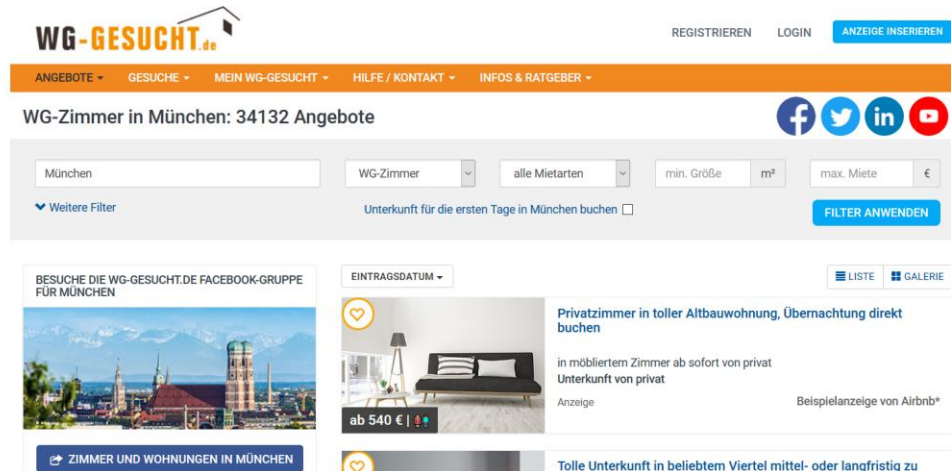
WG-GESUCHT.de

REGISTRIEREN LOGIN ANZEIGE INSERIEREN

ANGEBOTE ▾ GESUCHE ▾ MEIN WG-GESUCHT ▾ HILFE / KONTAKT ▾ INFOS & RATGEBER ▾

WG-Zimmer in München: 34132 Angebote

München

WG-Zimmer

alle Mietarten

min. Größe m²

max. Miete €

Weitere Filter

Unterkunft für die ersten Tage in München buchen

FILTER ANWENDEN

BESUCHE DIE WG-GESUCHT.DE FACEBOOK-GRUPPE FÜR MÜNCHEN

ZIMMER UND WOHNUNGEN IN MÜNCHEN

EINTRAGSDATUM ▾

LISTE GALERIE

Privatzimmer in toller Altbauwohnung, Übernachtung direkt buchen

in möbliertem Zimmer ab sofort von privat
Unterkunft von privat

Anzeige

Beispielanzeige von Airbnb*

ab 540 € |

Tolle Unterkunft in beliebtem Viertel mittel- oder langfristig zu